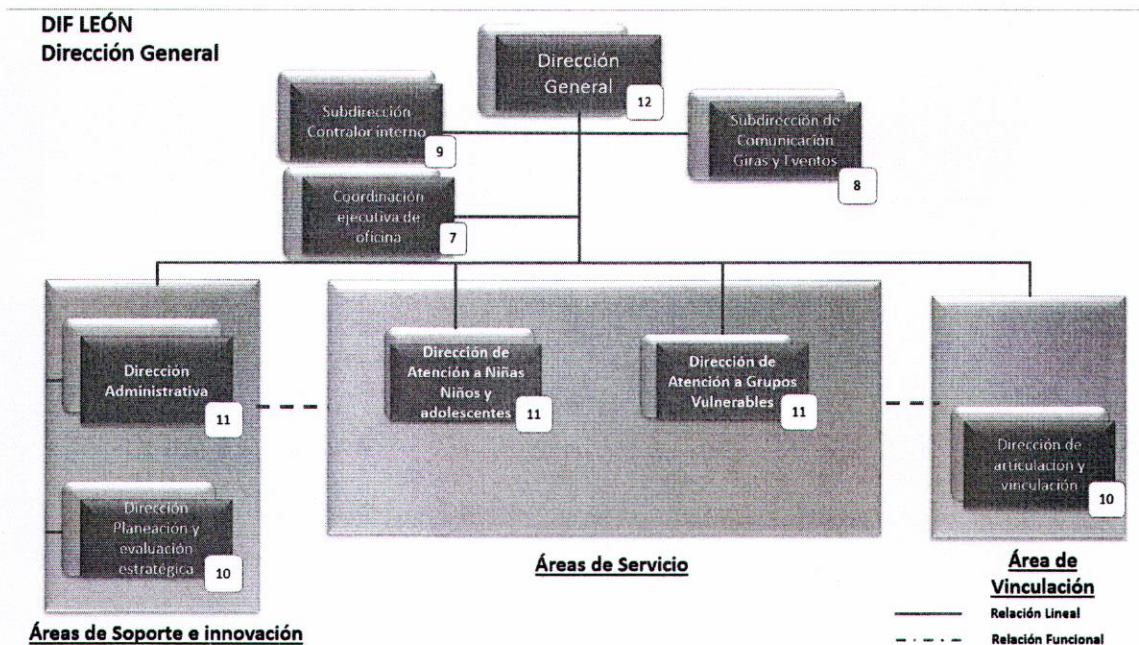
DIF LEÓN
Dirección General

Dirección General
12

Subdirección Contralor interno
9

Subdirección de Comunicación Giras y Eventos
8

Coordinación ejecutiva de oficina
7

Dirección Administrativa
11

Dirección de Atención a Niñas Niños y adolescentes
11

Dirección de Atención a Grupos Vulnerables
11

Dirección de articulación y vinculación
10

Dirección Planeación y evaluación estratégica
10

Áreas de Servicio

Área de Vinculación

Áreas de Soporte e innovación

Relación Lineal
Relación Funcional